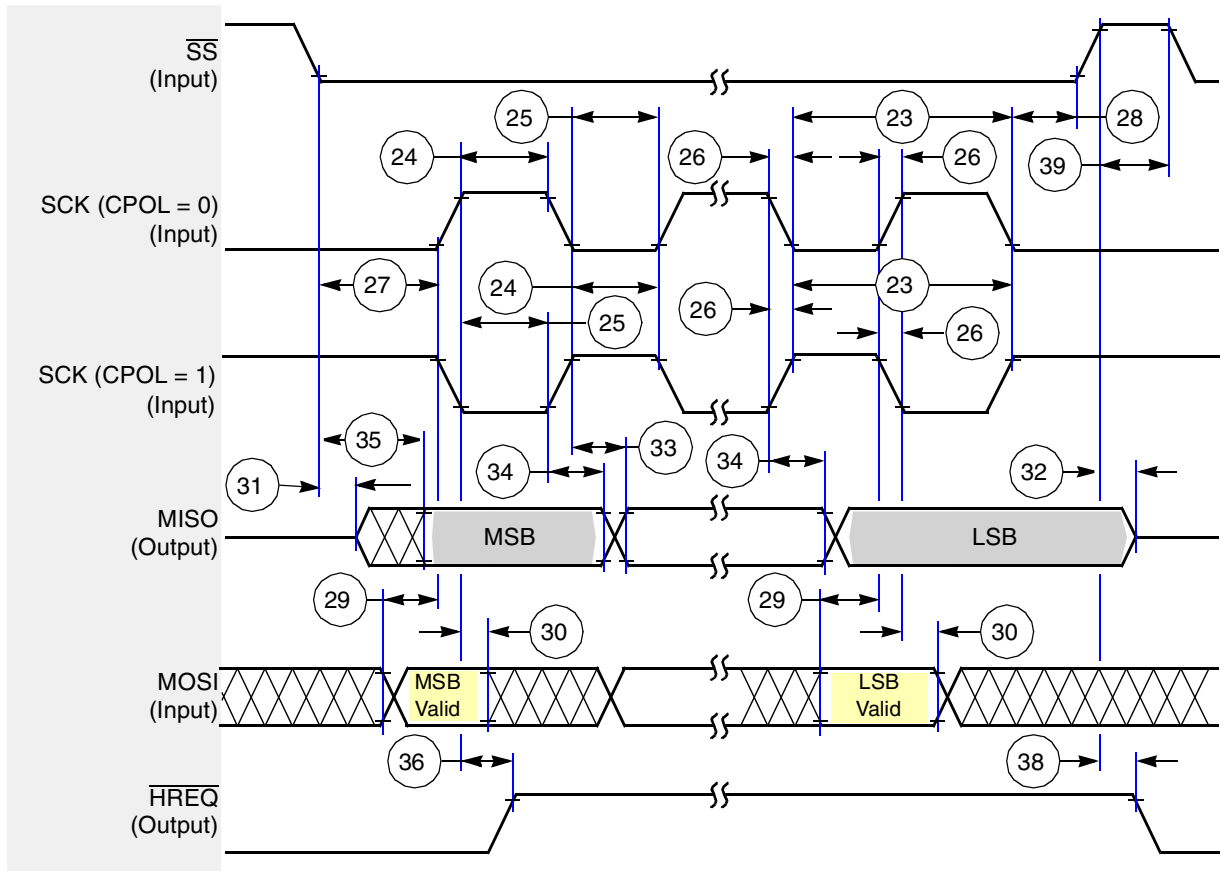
$\overline{SS}$
(Input)

25
23
28
24
26
26
39

SCK (CPOL = 0)
(Input)

27
24
23
26
25
26

SCK (CPOL = 1)
(Input)

35
33
34
34
31
32

MISO
(Output)

MSB
LSB

29
29
30
30

MOSI
(Input)

MSB Valid
LSB Valid

36
38

$\overline{HREQ}$
(Output)